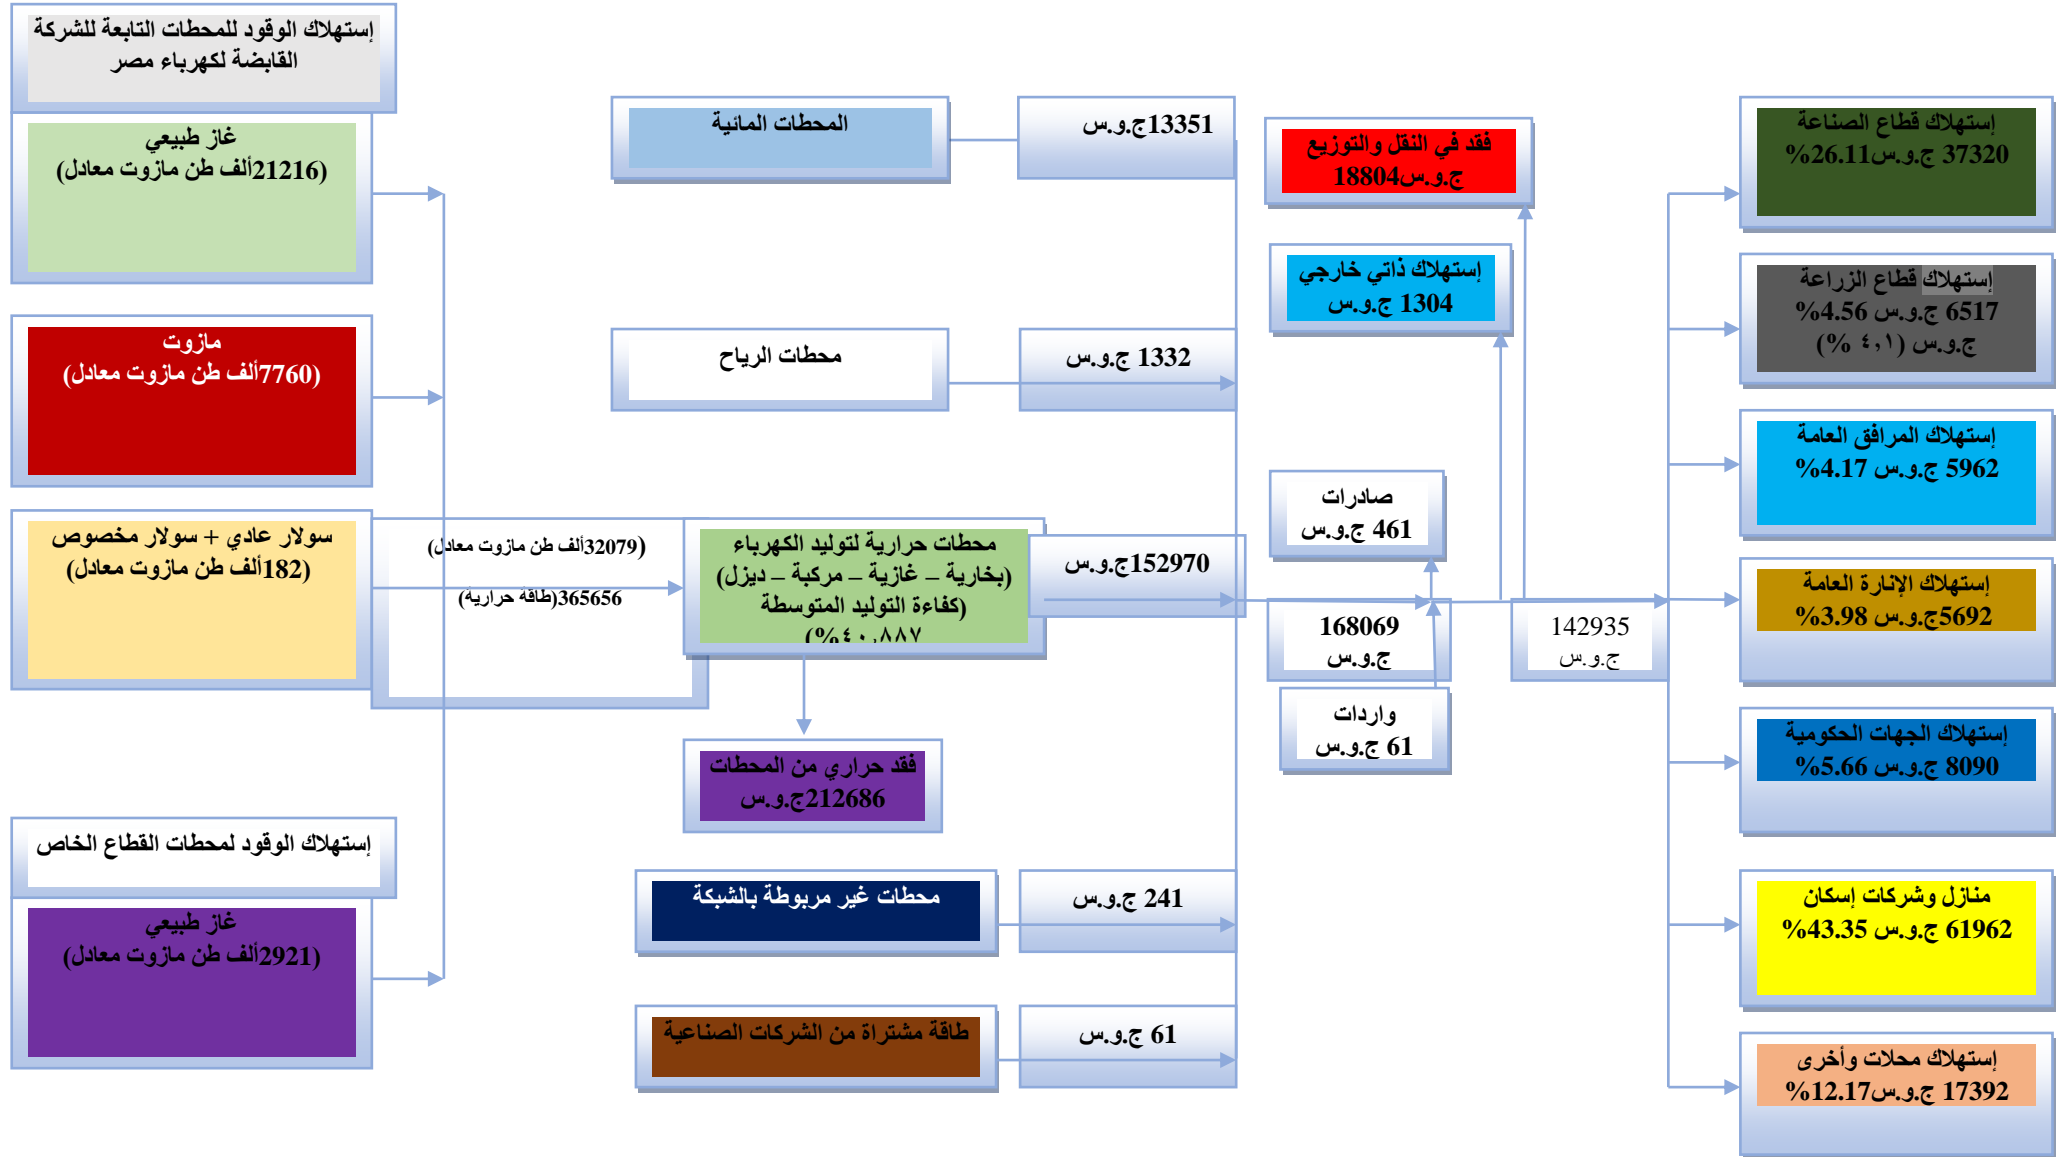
إستهلاك الوقود للمحطات التابعة للشركة القابضة لكهرباء مصر

غاز طبيعي
(21216ألف طن مازوت معادل)

مازوت
(7760ألف طن مازوت معادل)

سولار عادي + سولار مخصوص
(182ألف طن مازوت معادل)

إستهلاك الوقود لمحطات القطاع الخاص

غاز طبيعي
(2921ألف طن مازوت معادل)

(32079ألف طن مازوت معادل)

365656(طاقة حراريه)

المحطات المائية

13351ج.و.س

محطات الرياح

1332 ج.و.س

محطات حرارية لتوليد الكهرباء (بخارية – غازية – مركبة – ديزل) كفاءة التوليد المتوسطة) (٤٠.٨٧%

152970ج.و.س

فقد حراري من المحطات
212686ج.و.س

محطات غير مربوطة بالشبكة

241 ج.و.س

طاقة مشتراة من الشركات الصناعية

61 ج.و.س

فقد في النقل والتوزيع
18804ج.و.س

إستهلاك ذاتي خارجي
1304 ج.و.س

صادرات
461 ج.و.س

168069
ج.و.س

واردات
61 ج.و.س

142935
ج.و.س

إستهلاك قطاع الصناعة
37320 ج.و.س26.11%

إستهلاك قطاع الزراعة
6517 ج.و.س 4.56%
ج.و.س (٤.١ %)

إستهلاك المرافق العامة
5962 ج.و.س 4.17%

إستهلاك الإنارة العامة
5692ج.و.س 3.98%

إستهلاك الجهات الحكومية
8090 ج.و.س 5.66%

منازل وشركات إسكان
61962 ج.و.س 43.35%

إستهلاك محلات وأخرى
17392 ج.و.س12.17%